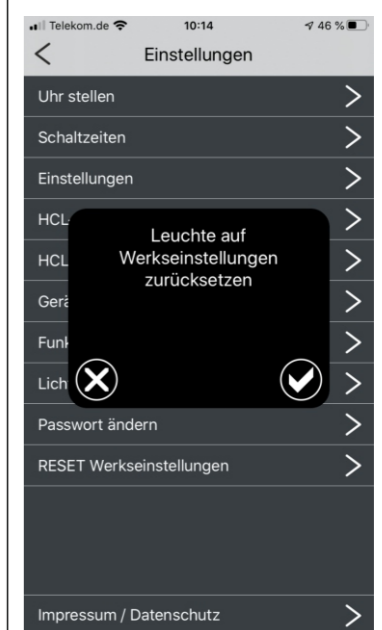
Telekom.de 10:14 46 %

Einstellungen

Uhr stellen

Schaltzeiten

Einstellungen

HCL

HCL

Gerä

Funk

Lich

Leuchte auf Werkseinstellungen zurücksetzen

Passwort ändern

RESET Werkseinstellungen

Impressum / Datenschutz